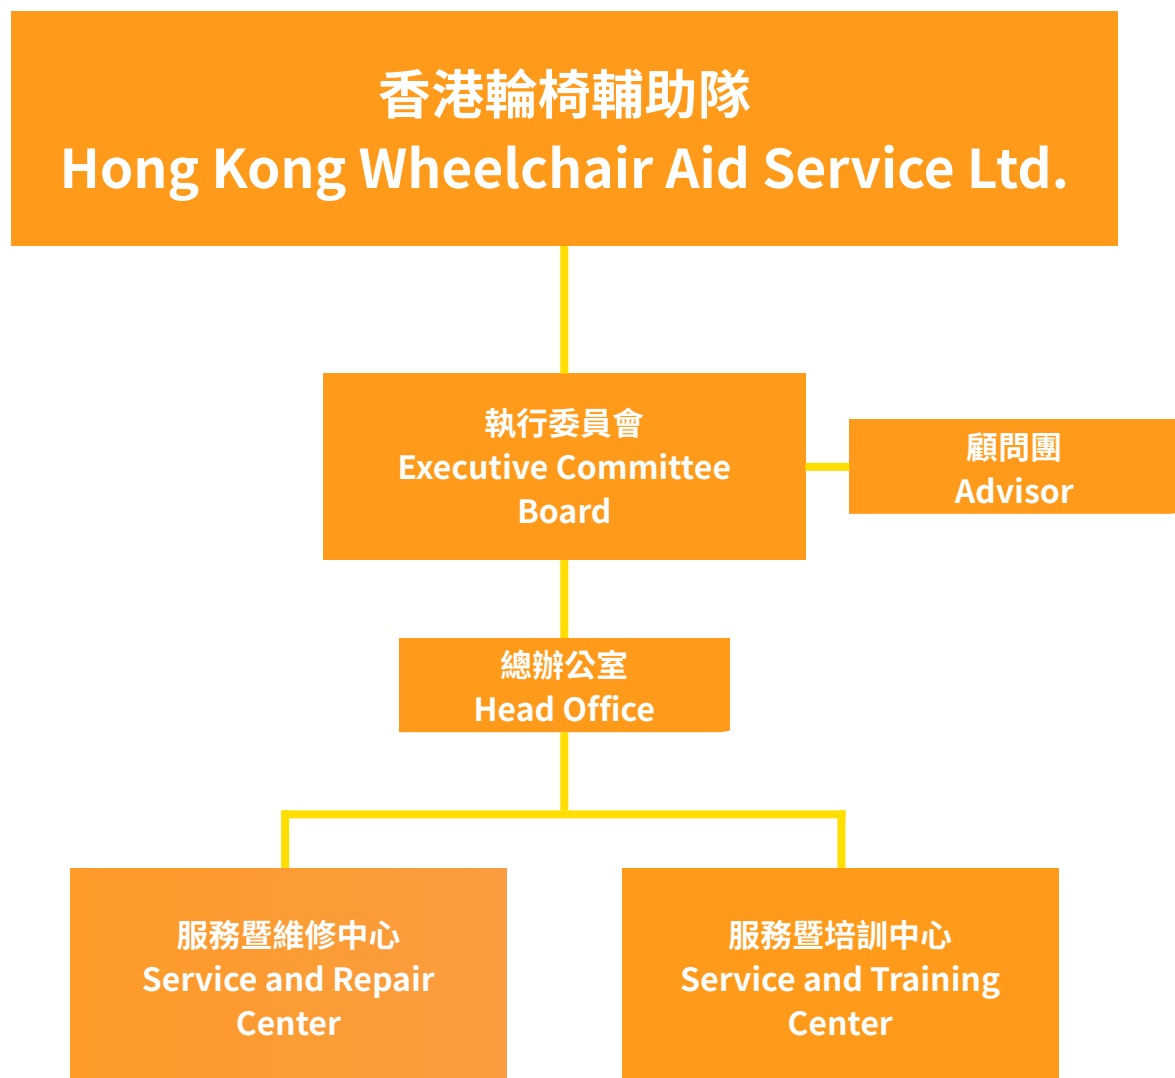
香港輪椅輔助隊
Hong Kong Wheelchair Aid Service Ltd.

執行委員會
Executive Committee Board

顧問團
Advisor

總辦公室
Head Office

服務暨維修中心
Service and Repair Center

服務暨培訓中心
Service and Training Center